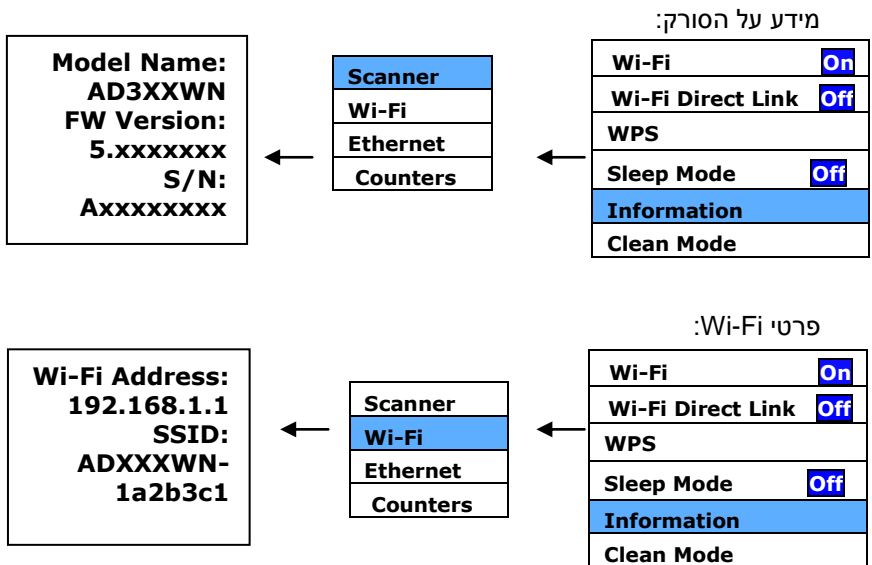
מידע על הסורק:

Wi-Fi On
Wi-Fi Direct Link Off
WPS
Sleep Mode Off
Information
Clean Mode

Scanner
Wi-Fi
Ethernet
Counters

Model Name:
AD3XXWN
FW Version:
5.xxxxxxx
S/N:
Axxxxxxxx

פרטי Wi-Fi:

Wi-Fi On
Wi-Fi Direct Link Off
WPS
Sleep Mode Off
Information
Clean Mode

Scanner
Wi-Fi
Ethernet
Counters

Wi-Fi Address:
192.168.1.1
SSID:
ADXXXWN-
1a2b3c1